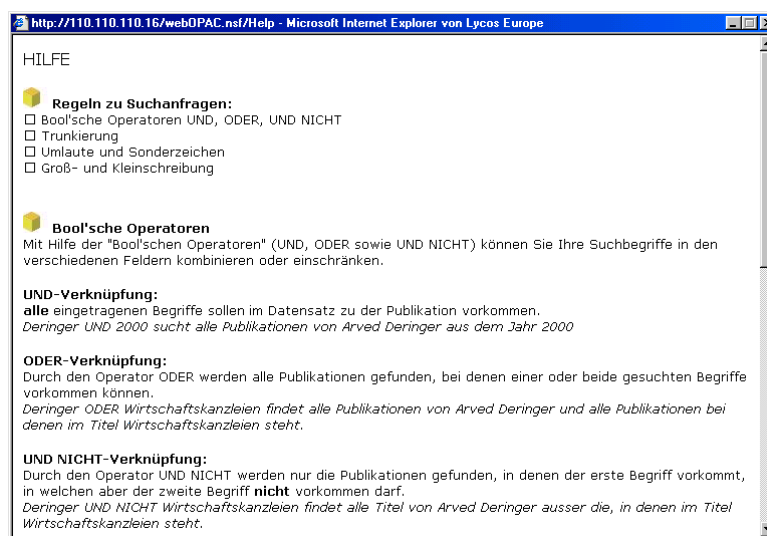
http://110.110.110.16/webOPAC.nsf/Help - Microsoft Internet Explorer von Lycos Europe

HILFE

Regeln zu Suchanfragen:
☐ Bool'sche Operatoren UND, ODER, UND NICHT
☐ Trunkierung
☐ Umlaute und Sonderzeichen
☐ Groß- und Kleinschreibung

Bool'sche Operatoren
Mit Hilfe der "Bool'schen Operatoren" (UND, ODER sowie UND NICHT) können Sie Ihre Suchbegriffe in den verschiedenen Feldern kombinieren oder einschränken.

UND-Verknüpfung:
alle eingetragenen Begriffe sollen im Datensatz zu der Publikation vorkommen.
Deringer UND 2000 sucht alle Publikationen von Arved Deringer aus dem Jahr 2000

ODER-Verknüpfung:
Durch den Operator ODER werden alle Publikationen gefunden, bei denen einer oder beide gesuchten Begriffe vorkommen können.
Deringer ODER Wirtschaftskanzleien findet alle Publikationen von Arved Deringer und alle Publikationen bei denen im Titel Wirtschaftskanzleien steht.

UND NICHT-Verknüpfung:
Durch den Operator UND NICHT werden nur die Publikationen gefunden, in denen der erste Begriff vorkommt, in welchen aber der zweite Begriff nicht vorkommen darf.
Deringer UND NICHT Wirtschaftskanzleien findet alle Titel von Arved Deringer ausser die, in denen im Titel Wirtschaftskanzleien steht.